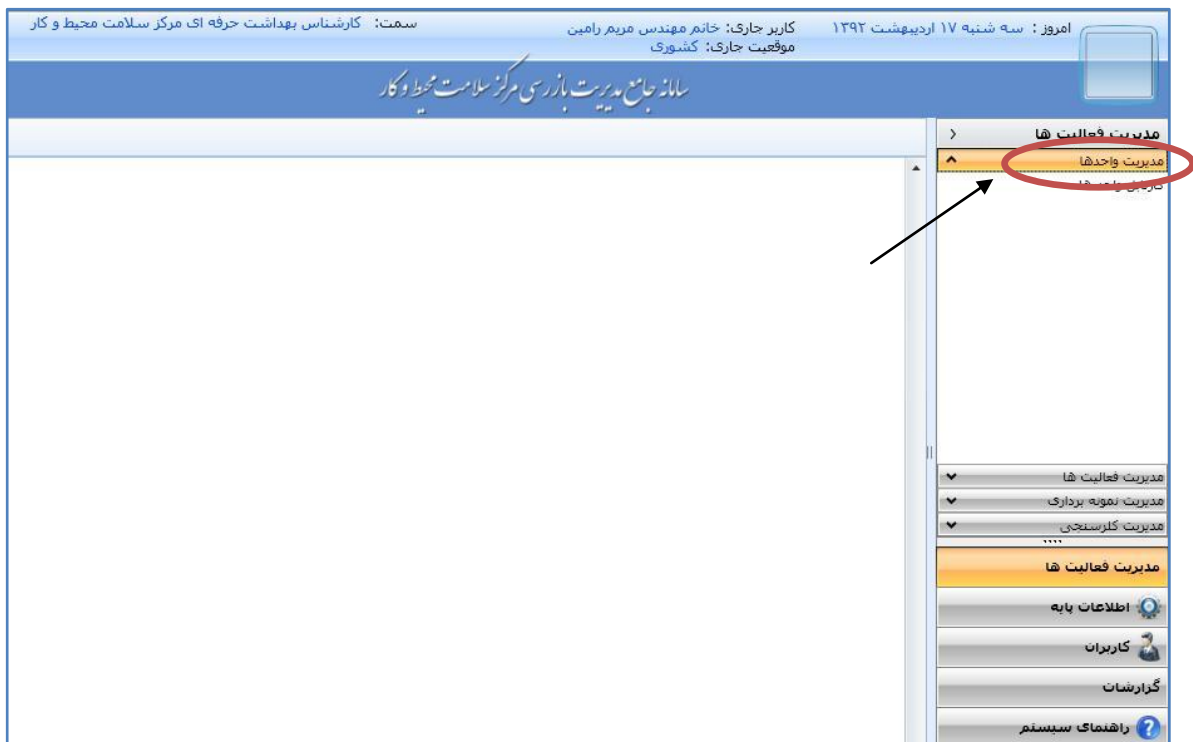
امروز : سه شنبه ۱۷ اردیبهشت ۱۳۹۲
کاربر جاری: خانم مهندس مریم رامین
موقعیت جاری: کشوری
سمت: کارشناس بهداشت حرفه ای مرکز سلامت محیط و کار

سامانه جامع مدیریت بازرسی مرکز سلامت محیط و کار

مدیریت فعالیت ها
مدیریت واحدها
کاربران واحدها

مدیریت فعالیت ها
مدیریت نمونه برداری
مدیریت کلرسنجی

مدیریت فعالیت ها
اطلاعات پایه
کاربران
گزارشات
راهنمای سیستم